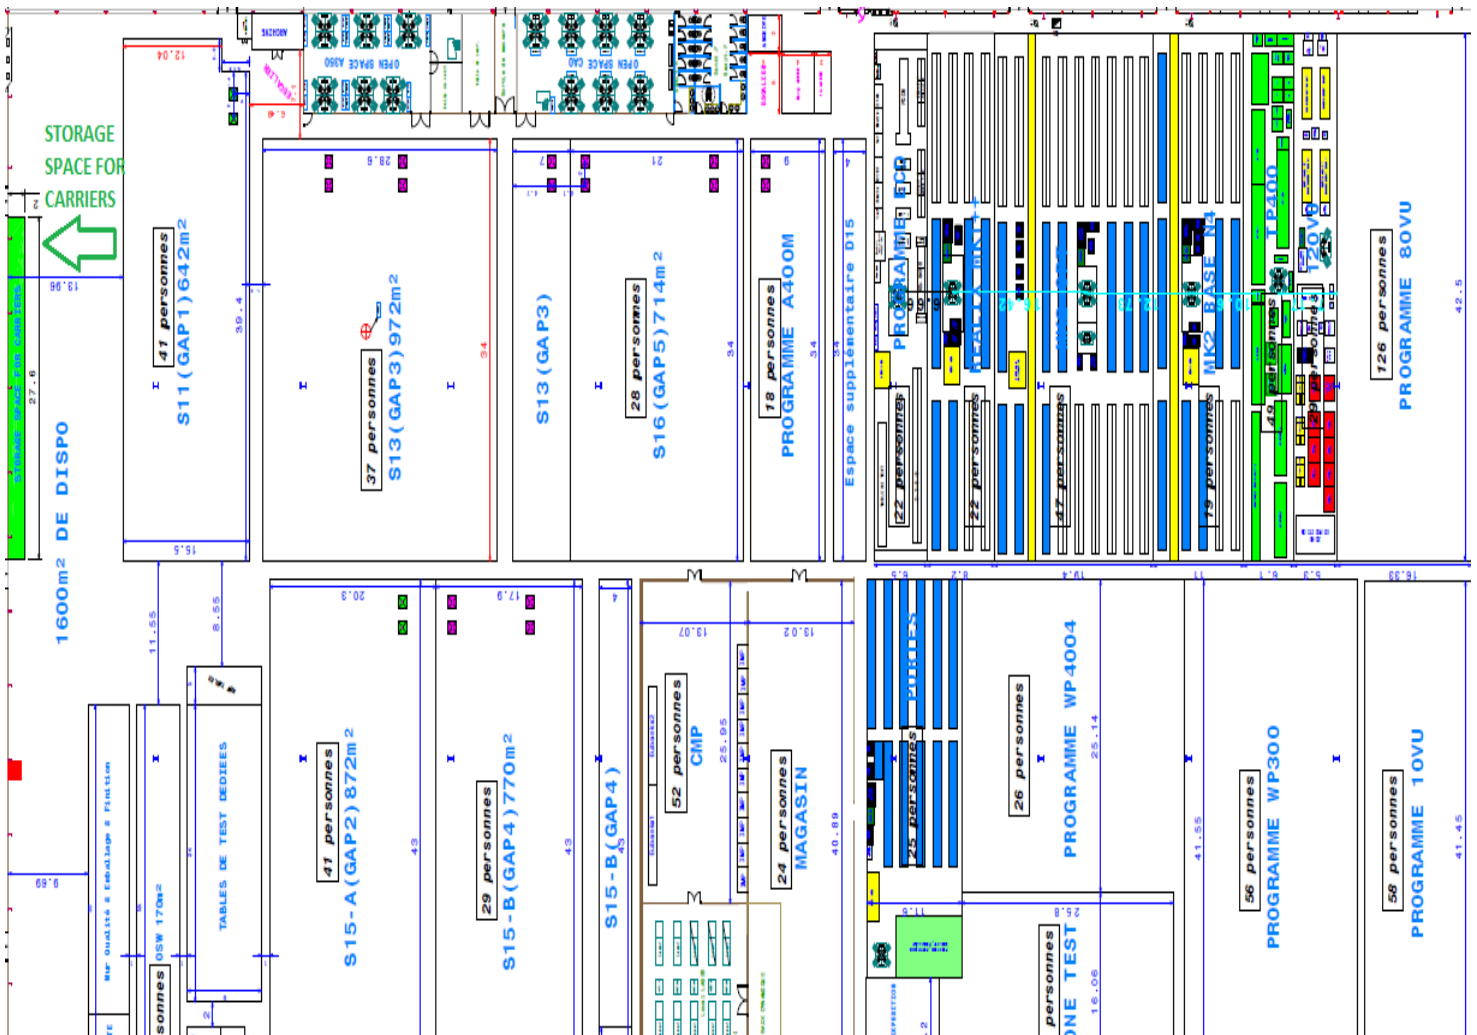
STORAGE
SPACE FOR
CARRIERS

1600m² DE DISPO

STORAGE SPACE FOR CARRIERS

27.6

13.96

12.04

41 personnes
S11(GAP1)642m2

39.4

15.5

11.55

8.55

9.69

28.6

37 personnes
S13(GAP3)972m2

34

S13(GAP3)

21

28 personnes
S16(GAP5)714m2

34

9

18 personnes
PROGRAMME A400M

34

Espace supplémentaire D15

OPEN SPACE A350

OPEN SPACE CAO

ARCHIVES

PROGRAMME ECP

22 personnes

22 personnes

47 personnes

19 personnes

MK2 BASE N4

TP400

120VU

49 personnes

126 personnes
PROGRAMME 80VU

42.5

20.3

41 personnes
S15-A(GAP2)872m2

43

17.9

29 personnes
S15-B(GAP4)770m2

43

S15-B(GAP4)

13.07

52 personnes
CMP

25.95

13.02

24 personnes
MAGASIN

40.89

PORTES

25 personnes

26 personnes
PROGRAMME WP4004

25.14

56 personnes
PROGRAMME WP300

41.55

58 personnes
PROGRAMME 10VU

41.45

ZONE TEST

16.06

OSW 170m2

TABLES DE TEST DEDIEES

sonnes